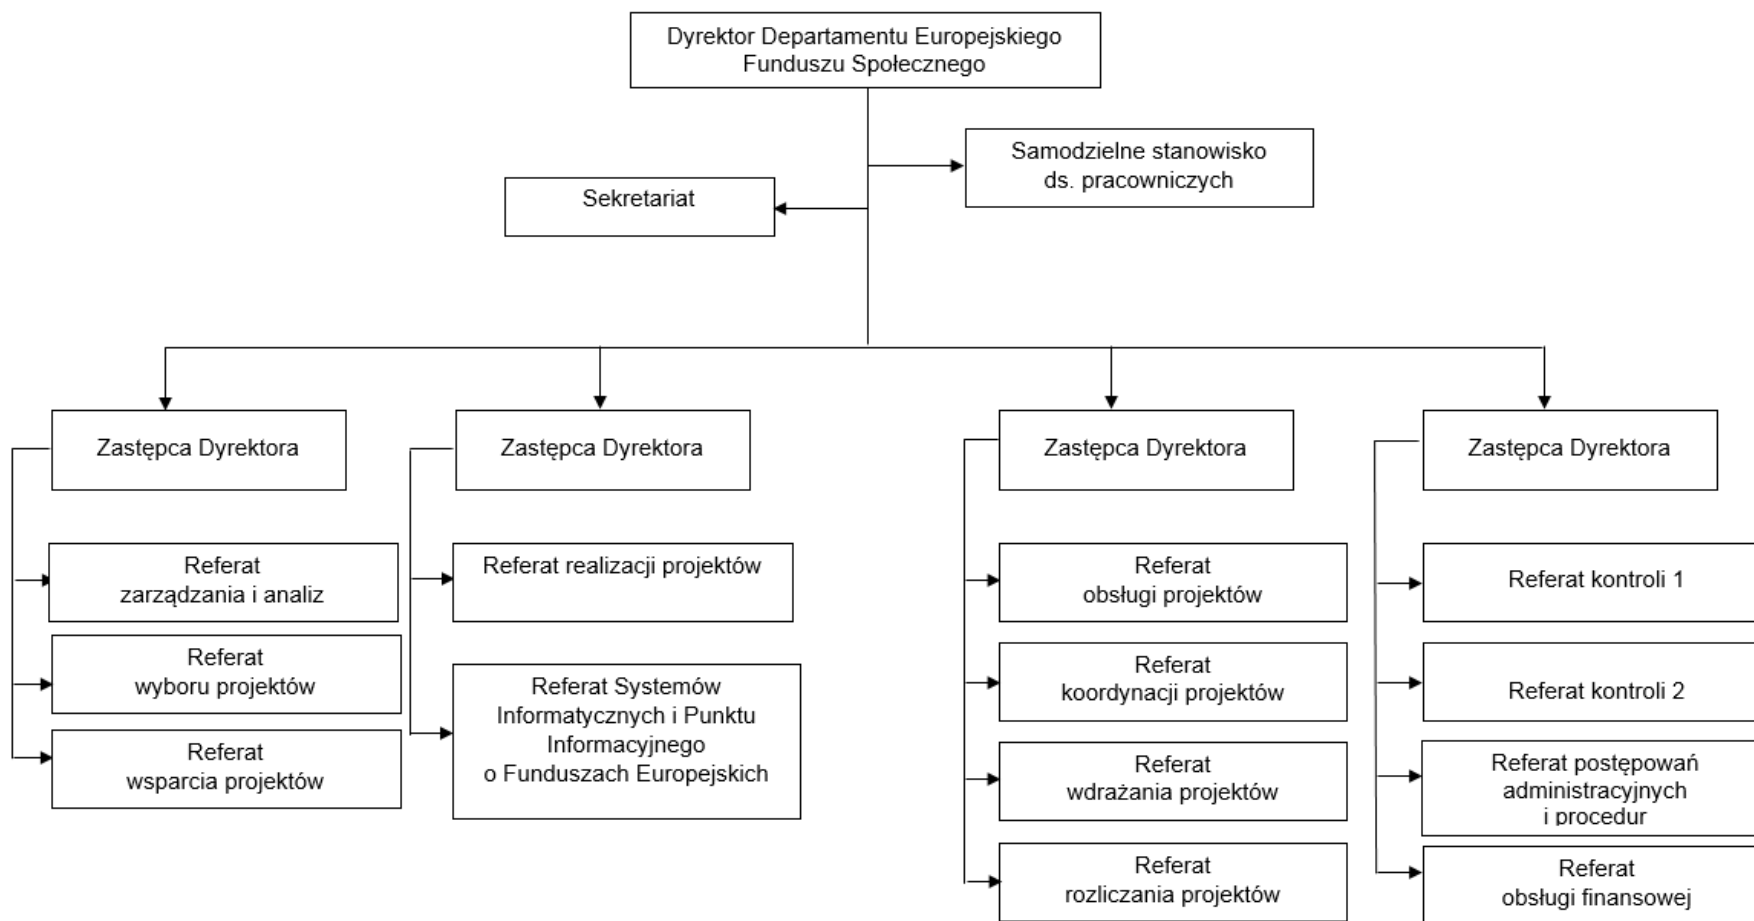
Dyrektor Departamentu Europejskiego Funduszu Społecznego

Samodzielne stanowisko ds. pracowniczych

Sekretariat

Zastępca Dyrektora

Referat zarządzania i analiz

Referat wyboru projektów

Referat wsparcia projektów

Zastępca Dyrektora

Referat realizacji projektów

Referat Systemów Informatycznych i Punktu Informacyjnego o Funduszach Europejskich

Zastępca Dyrektora

Referat obsługi projektów

Referat koordynacji projektów

Referat wdrażania projektów

Referat rozliczania projektów

Zastępca Dyrektora

Referat kontroli 1

Referat kontroli 2

Referat postępowań administracyjnych i procedur

Referat obsługi finansowej